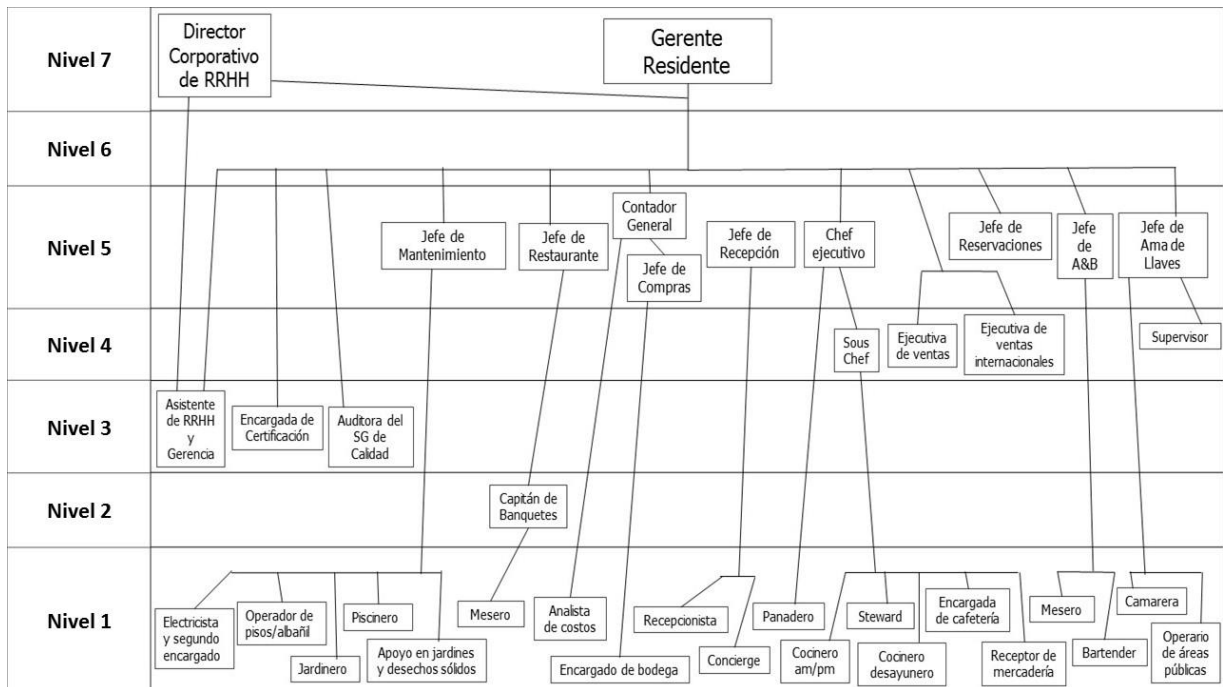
Nivel 7
Director Corporativo de RRHH
Gerente Residente

Nivel 6

Nivel 5
Jefe de Mantenimiento
Jefe de Restaurante
Contador General
Jefe de Compras
Jefe de Recepción
Chef ejecutivo
Jefe de Reservaciones
Jefe de A&B
Jefe de Ama de Llaves

Nivel 4
Sous Chef
Ejecutiva de ventas
Ejecutiva de ventas internacionales
Supervisor

Nivel 3
Asistente de RRHH y Gerencia
Encargada de Certificación
Auditora del SG de Calidad

Nivel 2
Capitán de Banquetes

Nivel 1
Electricista y segundo encargado
Operador de pisos/albañil
Jardinero
Piscinero
Apoyo en jardines y desechos sólidos
Mesero
Analista de costos
Encargado de bodega
Recepcionista
Concierge
Panadero
Cocinero am/pm
Steward
Cocinero desayunero
Encargada de cafetería
Receptor de mercadería
Mesero
Bartender
Camarera
Operario de áreas públicas